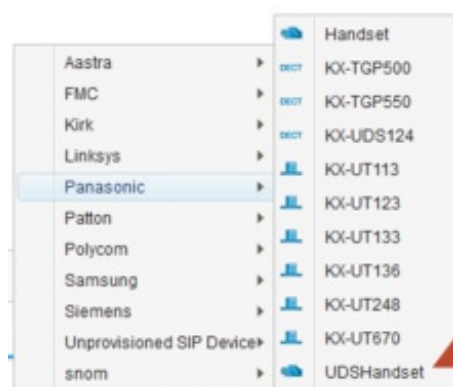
Aastra
FMC
Kirk
Linksys
Panasonic
Patton
Polycom
Samsung
Siemens
Unprovisioned SIP Device
snom

Handset
DECT KX-TGP500
DECT KX-TGP550
DECT KX-UDS124
KX-UT113
KX-UT123
KX-UT133
KX-UT136
KX-UT248
KX-UT670
UDSHandset